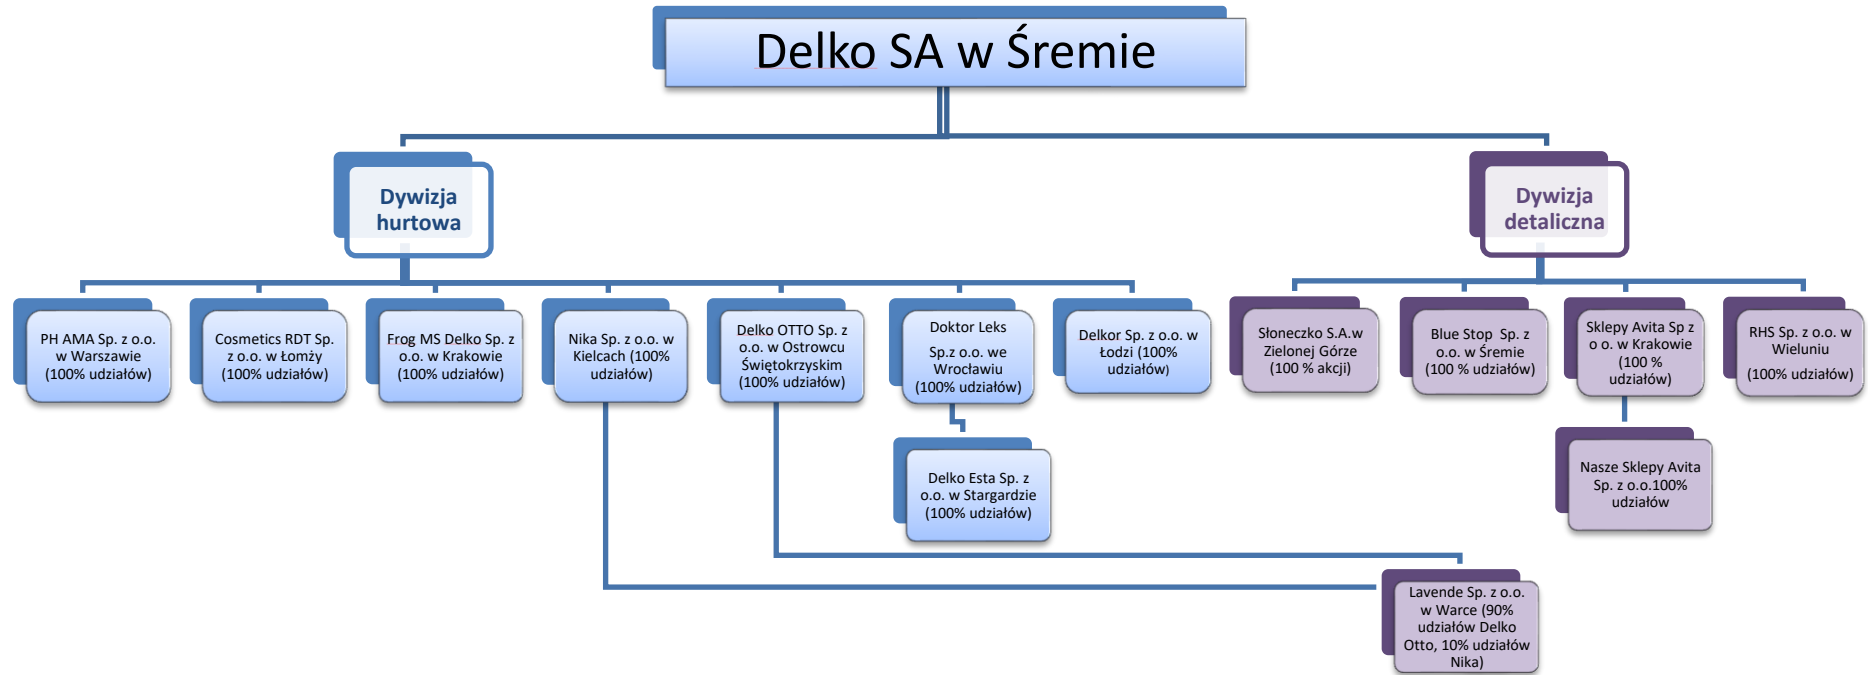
Delko SA w Śremie

Dywizja hurtowa

Dywizja detaliczna

PH AMA Sp. z o.o. w Warszawie (100% udziałów)

Cosmetics RDT Sp. z o.o. w Łomży (100% udziałów)

Frog MS Delko Sp. z o.o. w Krakowie (100% udziałów)

Nika Sp. z o.o. w Kielcach (100% udziałów)

Delko OTTO Sp. z o.o. w Ostrowcu Świętokrzyskim (100% udziałów)

Doktor Leks

Sp.z o.o. we Wrocławiu (100% udziałów)

Delkor Sp. z o.o. w Łodzi (100% udziałów)

Słoneczko S.A.w Zielonej Górze (100 % akcji)

Blue Stop Sp. z o.o. w Śremie (100 % udziałów)

Sklepy Avita Sp z o o. w Krakowie (100 % udziałów)

RHS Sp. z o.o. w Wieluniu

(100% udziałów)

Delko Esta Sp. z o.o. w Stargardzie (100% udziałów)

Nasze Sklepy Avita Sp. z o.o.100% udziałów

Lavende Sp. z o.o. w Warce (90% udziałów Delko Otto, 10% udziałów Nika)